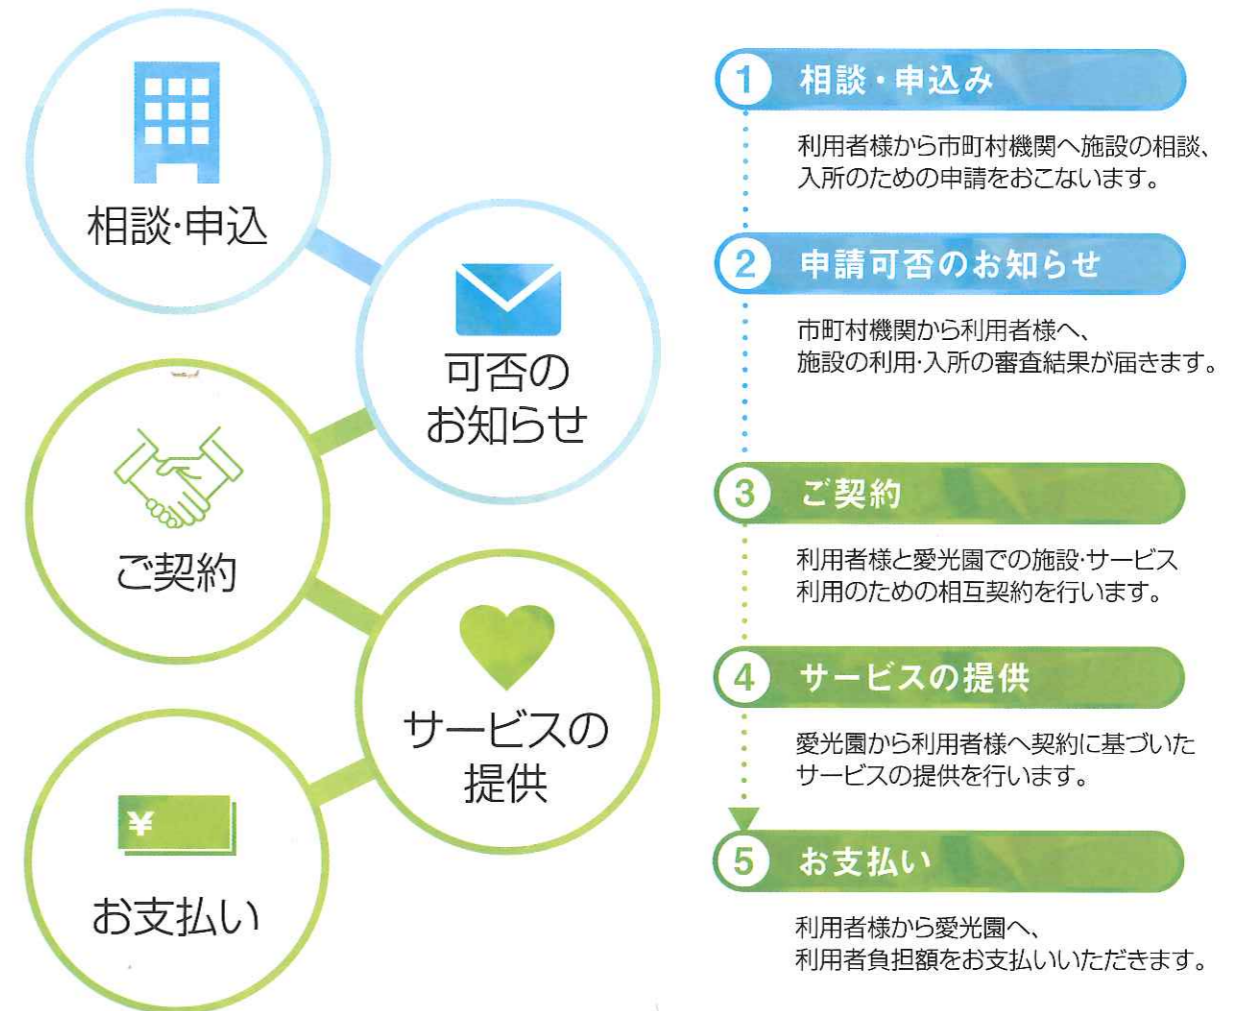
相談·申込

可否の
お知らせ

ご契約

サービスの
提供

¥

お支払い

1 相談・申込み

利用者様から市町村機関へ施設の相談、入所のための申請をおこないます。

2 申請可否のお知らせ

市町村機関から利用者様へ、施設の利用·入所の審査結果が届きます。

3 ご契約

利用者様と愛光園での施設·サービス利用のための相互契約を行います。

4 サービスの提供

愛光園から利用者様へ契約に基づいたサービスの提供を行います。

5 お支払い

利用者様から愛光園へ、利用者負担額をお支払いいただきます。